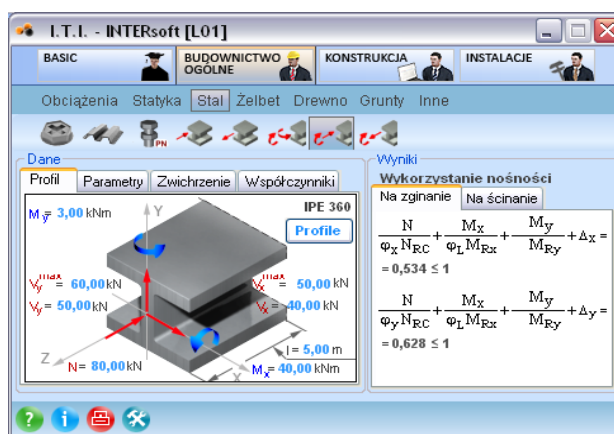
I.T.I. - INTERsoft [L01]

BASIC
BUDOWNICTWO OGÓLNE
KONSTRUKCJA
INSTALACJE

Obciążenia Statyka Stal Żelbet Drewno Grunty Inne

PN

Dane
Profil Parametry Zwichrzenie Współczynniki

$M_y$ = 3,00 kNm
Y
IPE 360
Profile
$V_y^{max}$ = 60,00 kN
$V_y$ = 50,00 kN
$V_x^{max}$ = 50,00 kN
$V_x$ = 40,00 kN
Z
N = 80,00 kN
l = 5,00 m
X
$M_x$ = 40,00 kNm

Wyniki
Wykorzystanie nośności
Na zginanie Na ścinanie

$\frac{N}{\varphi_x N_{RC}} + \frac{M_x}{\varphi_L M_{Rx}} + \frac{M_y}{M_{Ry}} + \Delta_x =$
= 0,534 ≤ 1

$\frac{N}{\varphi_y N_{RC}} + \frac{M_x}{\varphi_L M_{Rx}} + \frac{M_y}{M_{Ry}} + \Delta_y =$
= 0,628 ≤ 1